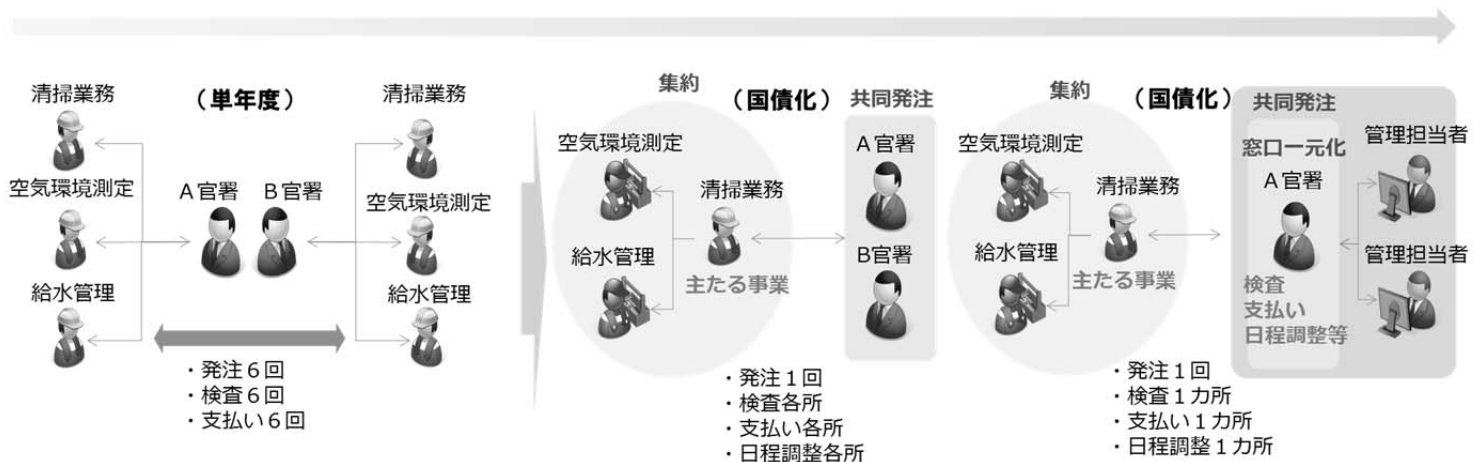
清掃業務

空気環境測定

給水管理

（単年度）

A官署　B官署

・発注６回
・検査６回
・支払い６回

清掃業務

空気環境測定

給水管理

集約

（国債化）

空気環境測定

清掃業務

給水管理

主たる事業

・発注１回
・検査各所
・支払い各所
・日程調整各所

共同発注

A官署

B官署

集約

（国債化）

空気環境測定

清掃業務

給水管理

主たる事業

・発注１回
・検査１カ所
・支払い１カ所
・日程調整１カ所

共同発注

窓口一元化

A官署

検査
支払い
日程調整等

管理担当者

管理担当者